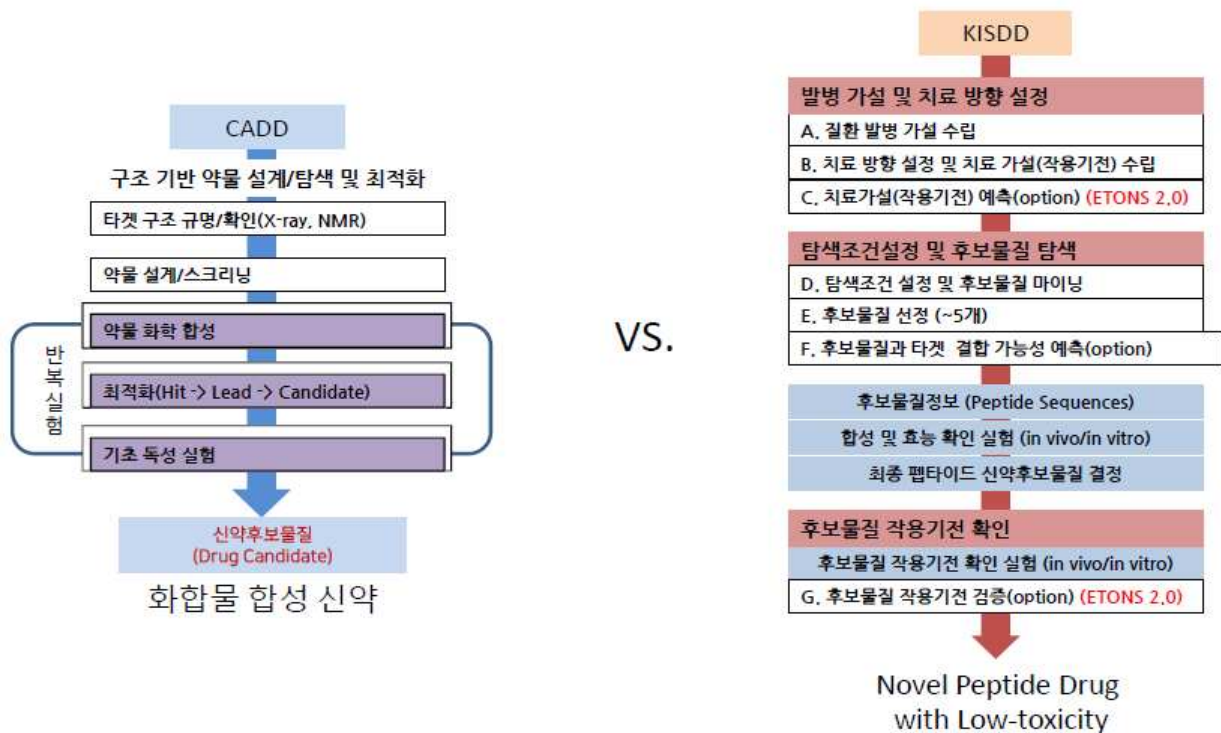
CADD

구조 기반 약물 설계/탐색 및 최적화

타겟 구조 규명/확인(X-ray, NMR)

약물 설계/스크리닝

반복실험

약물 화학 합성

최적화(Hit -> Lead -> Candidate)

기초 독성 실험

신약후보물질
(Drug Candidate)

화합물 합성 신약

VS.

KISDD

발병 가설 및 치료 방향 설정

A. 질환 발병 가설 수립

B. 치료 방향 설정 및 치료 가설(작용기전) 수립

C. 치료가설(작용기전) 예측(option) (ETONS 2.0)

탐색조건설정 및 후보물질 탐색

D. 탐색조건 설정 및 후보물질 마이닝

E. 후보물질 선정 (~5개)

F. 후보물질과 타겟 결합 가능성 예측(option)

후보물질정보 (Peptide Sequences)

합성 및 효능 확인 실험 (in vivo/in vitro)

최종 펩타이드 신약후보물질 결정

후보물질 작용기전 확인

후보물질 작용기전 확인 실험 (in vivo/in vitro)

G. 후보물질 작용기전 검증(option) (ETONS 2.0)

Novel Peptide Drug
with Low-toxicity